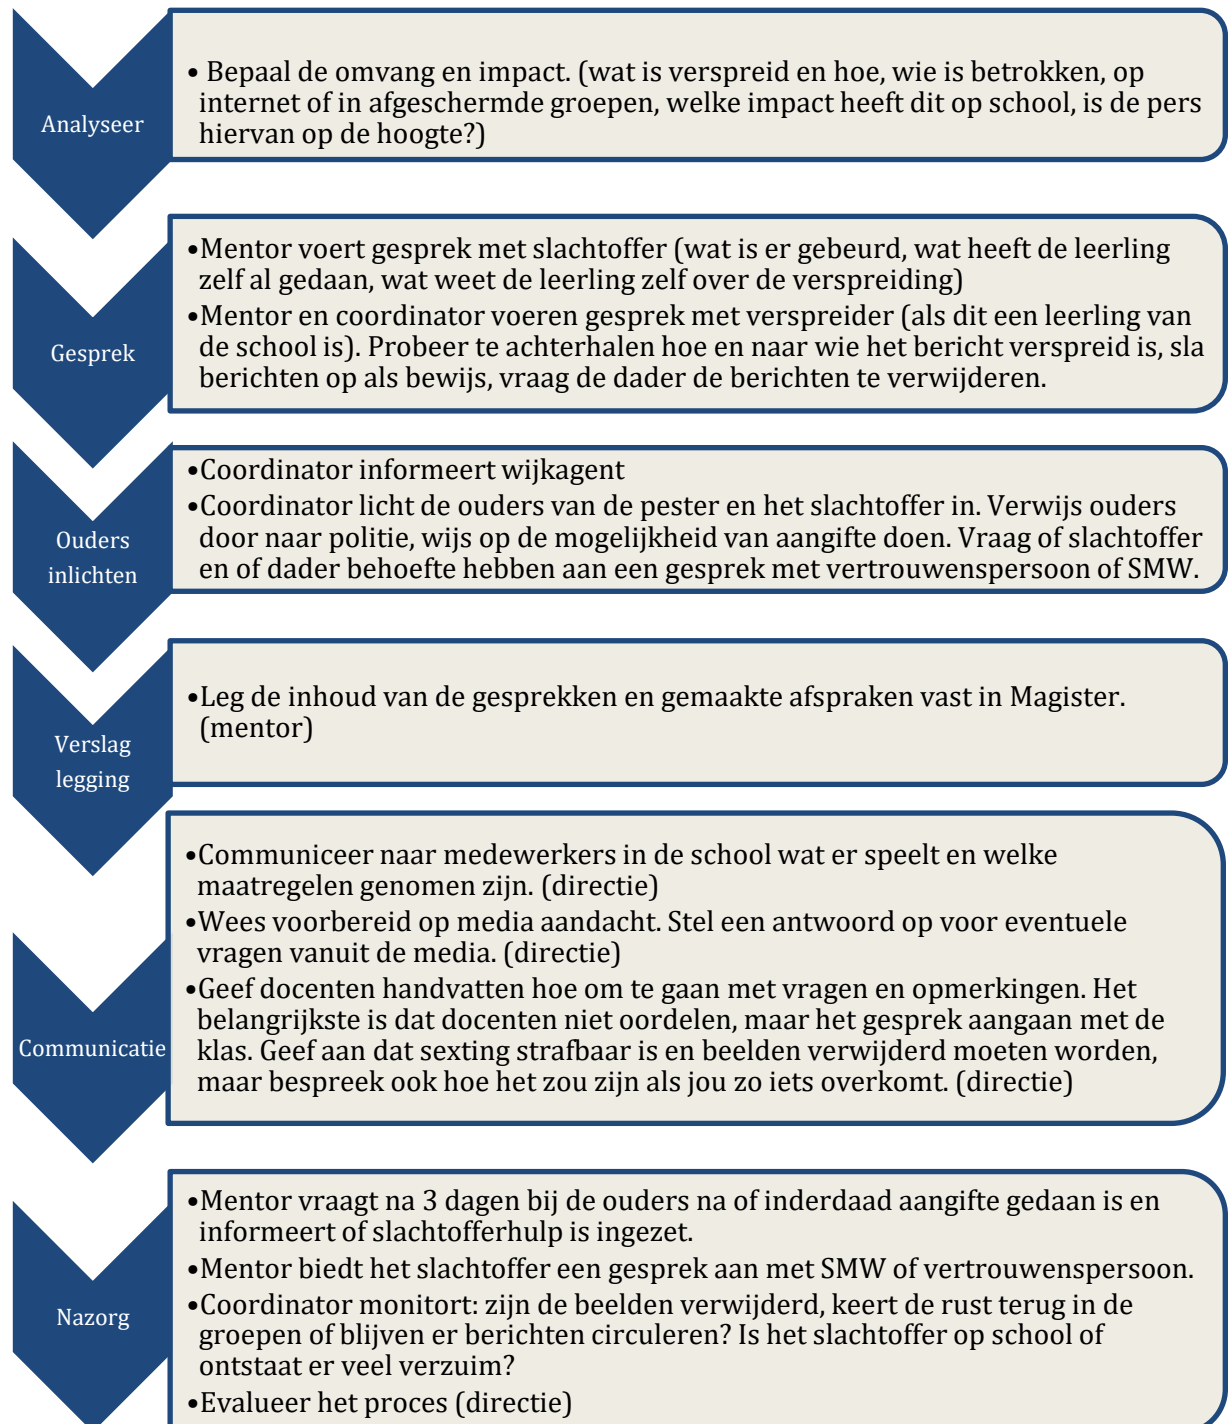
Analyseer

• Bepaal de omvang en impact. (wat is verspreid en hoe, wie is betrokken, op internet of in afgeschermde groepen, welke impact heeft dit op school, is de pers hiervan op de hoogte?)

Gesprek

•Mentor voert gesprek met slachtoffer (wat is er gebeurd, wat heeft de leerling zelf al gedaan, wat weet de leerling zelf over de verspreiding)
•Mentor en coordinator voeren gesprek met verspreider (als dit een leerling van de school is). Probeer te achterhalen hoe en naar wie het bericht verspreid is, sla berichten op als bewijs, vraag de dader de berichten te verwijderen.

Ouders inlichten

•Coordinator informeert wijkagent
•Coordinator licht de ouders van de pester en het slachtoffer in. Verwijs ouders door naar politie, wijs op de mogelijkheid van aangifte doen. Vraag of slachtoffer en of dader behoefte hebben aan een gesprek met vertrouwenspersoon of SMW.

Verslag legging

•Leg de inhoud van de gesprekken en gemaakte afspraken vast in Magister. (mentor)

Communicatie

•Communiceer naar medewerkers in de school wat er speelt en welke maatregelen genomen zijn. (directie)
•Wees voorbereid op media aandacht. Stel een antwoord op voor eventuele vragen vanuit de media. (directie)
•Geef docenten handvatten hoe om te gaan met vragen en opmerkingen. Het belangrijkste is dat docenten niet oordelen, maar het gesprek aangaan met de klas. Geef aan dat sexting strafbaar is en beelden verwijderd moeten worden, maar bespreek ook hoe het zou zijn als jou zo iets overkomt. (directie)

Nazorg

•Mentor vraagt na 3 dagen bij de ouders na of inderdaad aangifte gedaan is en informeert of slachtofferhulp is ingezet.
•Mentor biedt het slachtoffer een gesprek aan met SMW of vertrouwenspersoon.
•Coordinator monitort: zijn de beelden verwijderd, keert de rust terug in de groepen of blijven er berichten circuleren? Is het slachtoffer op school of ontstaat er veel verzuim?
•Evalueer het proces (directie)